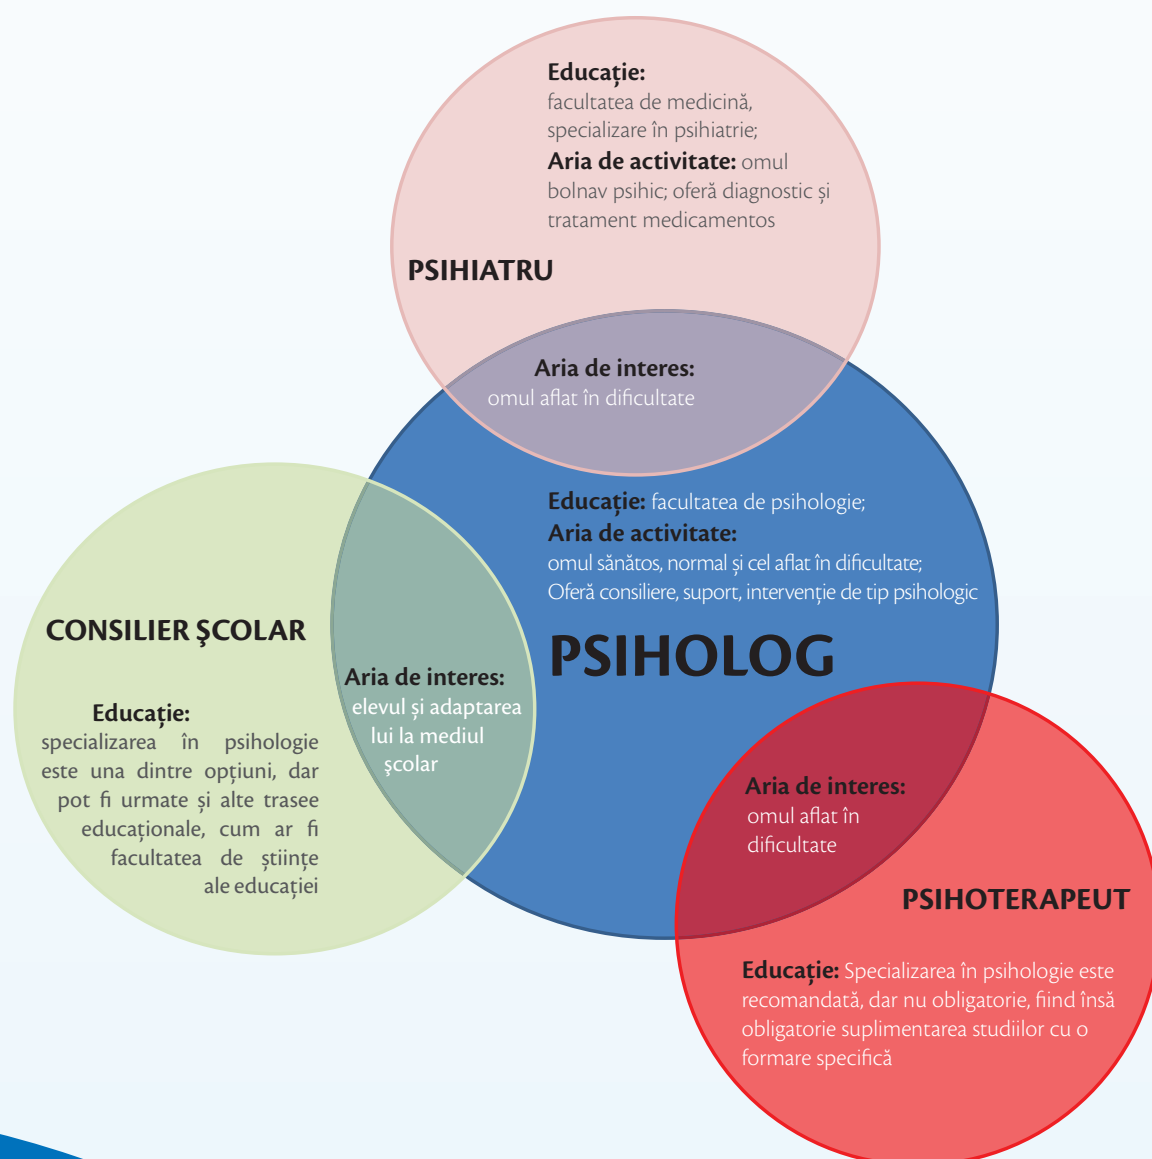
Educație:
facultatea de medicină, specializare în psihiatrie;
Aria de activitate: omul bolnav psihic; oferă diagnostic și tratament medicamentos

PSIHIATRU

Aria de interes:
omul aflat în dificultate

Educație: facultatea de psihologie;
Aria de activitate:
omul sănătos, normal și cel aflat în dificultate;
Oferă consiliere, suport, intervenție de tip psihologic

PSIHOLOG

CONSILIER ȘCOLAR

Educație:
specializarea în psihologie este una dintre opțiuni, dar pot fi urmate și alte trasee educaționale, cum ar fi facultatea de științe ale educației

Aria de interes:
elevul și adaptarea lui la mediul școlar

Aria de interes:
omul aflat în dificultate

PSIHOTERAPEUT

Educație: Specializarea în psihologie este recomandată, dar nu obligatorie, fiind însă obligatorie suplimentarea studiilor cu o formare specifică